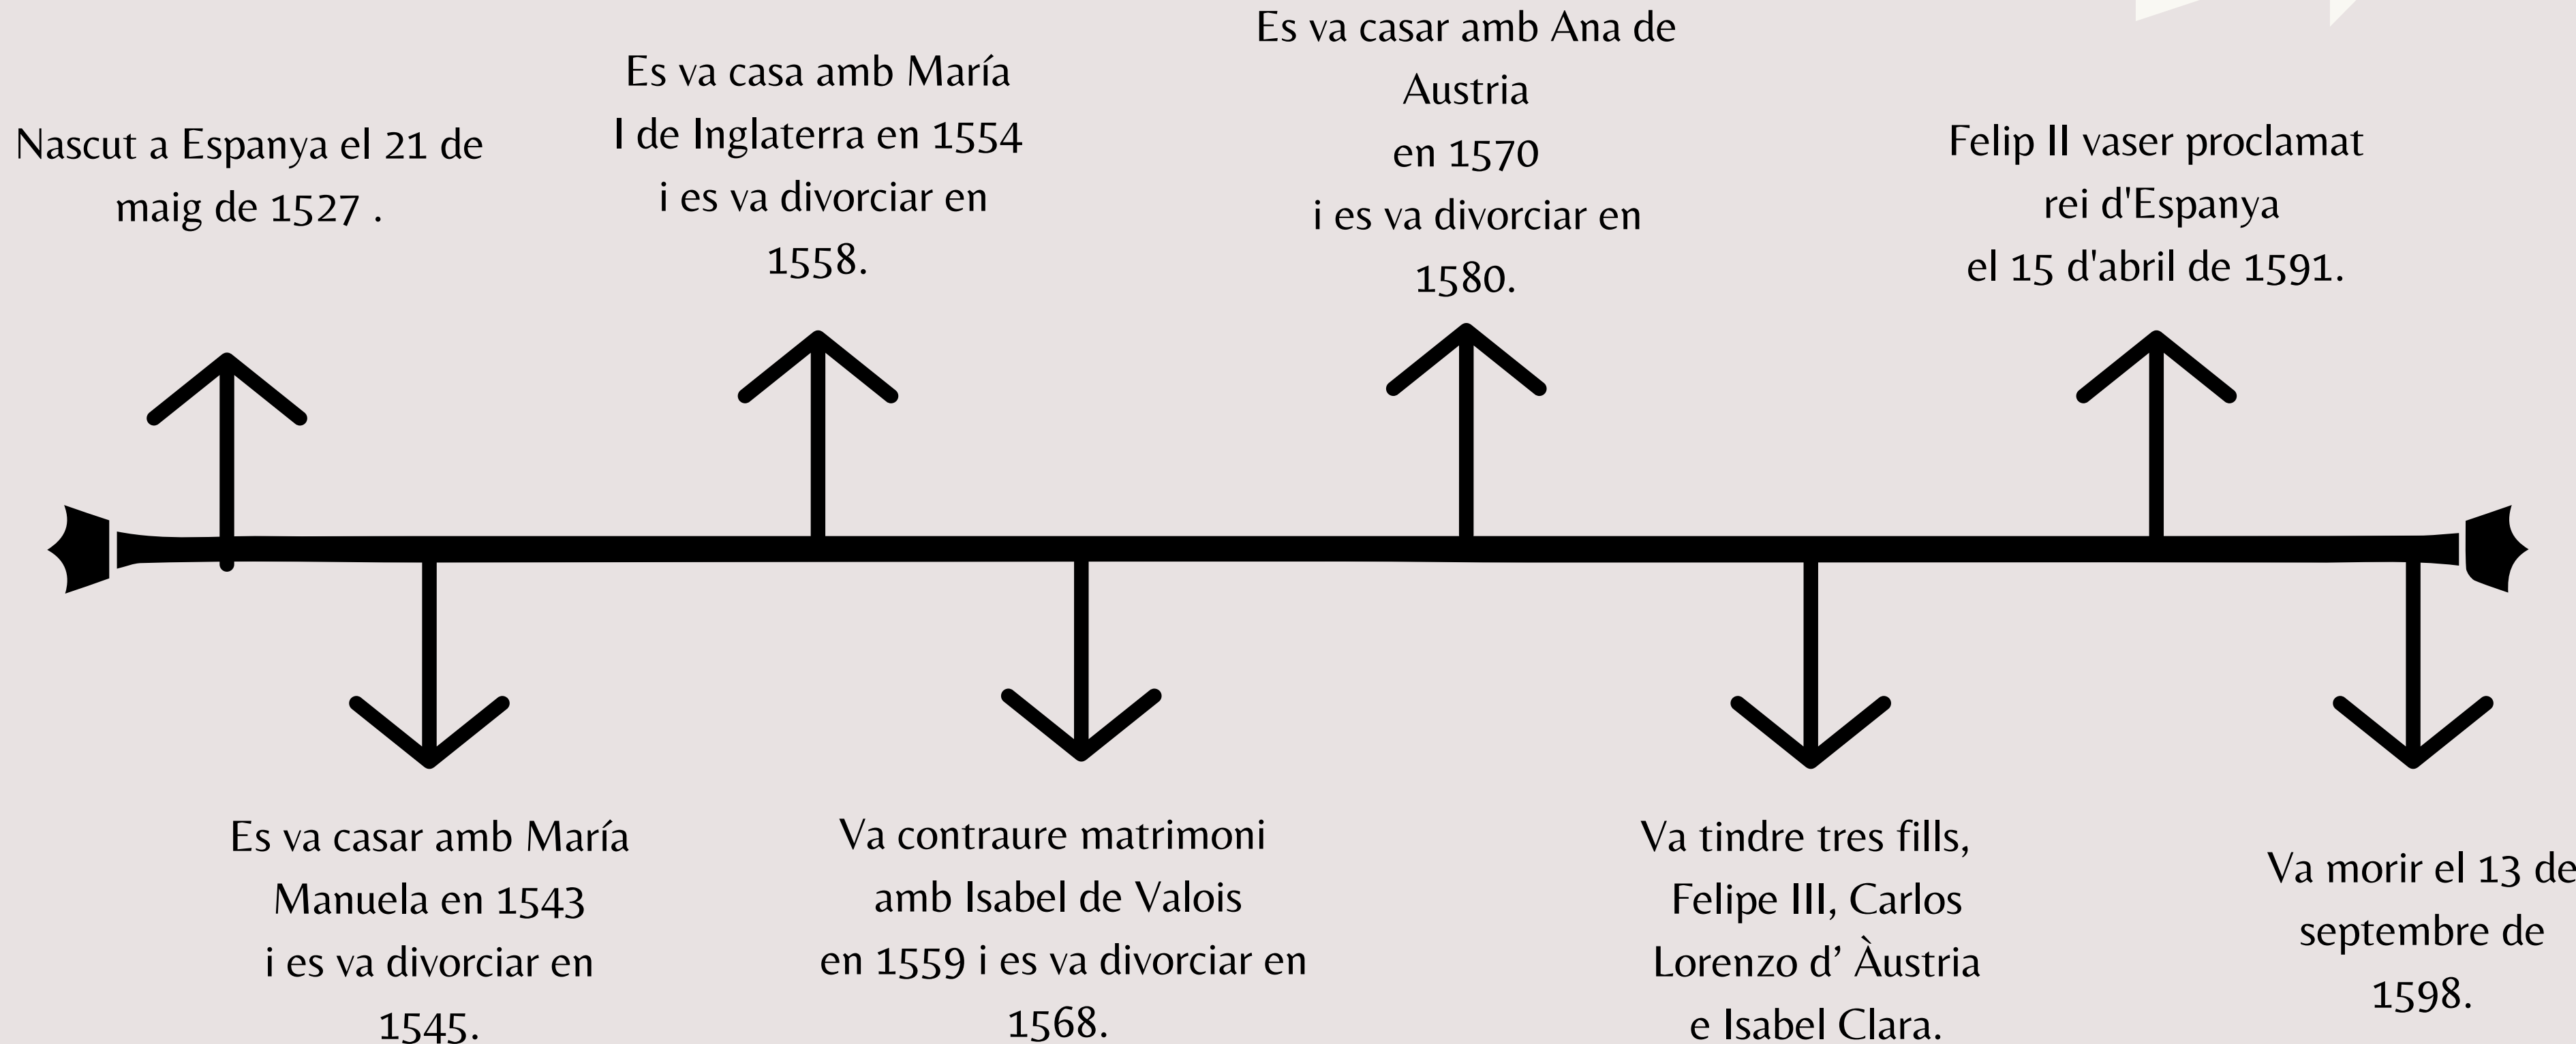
Nascut a Espanya el 21 de maig de 1527 .

Es va casar amb María Manuela en 1543 i es va divorciar en 1545.

Es va casa amb María I de Inglaterra en 1554 i es va divorciar en 1558.

Va contraure matrimoni amb Isabel de Valois en 1559 i es va divorciar en 1568.

Es va casar amb Ana de Austria en 1570 i es va divorciar en 1580.

Va tindre tres fills, Felipe III, Carlos Lorenzo d' Àustria e Isabel Clara.

Felip II vaser proclamat rei d'Espanya el 15 d'abril de 1591.

Va morir el 13 de septembre de 1598.